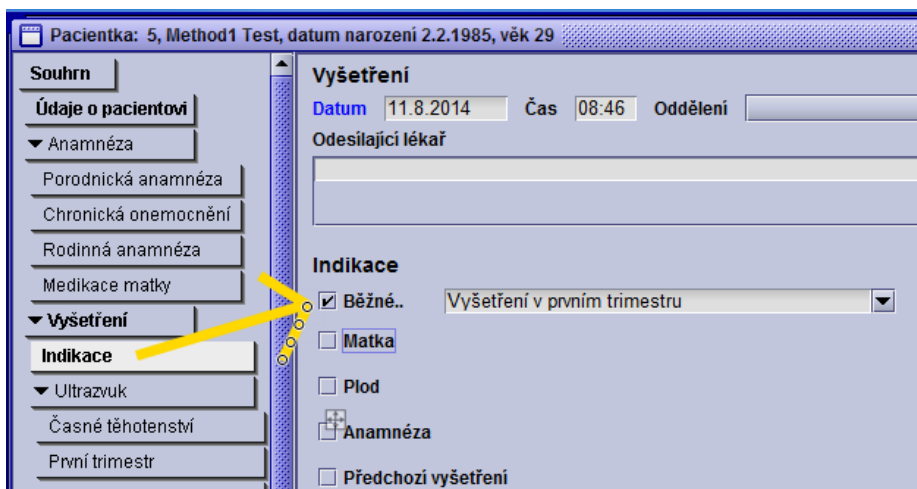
Pacientka: 5, Method1 Test, datum narození 2.2.1985, věk 29

Souhrn
Údaje o pacientovi
▼ Anamnéza
Porodnická anamnéza
Chronická onemocnění
Rodinná anamnéza
Medikace matky
▼ Vyšetření
Indikace
▼ Ultrazvuk
Časné těhotenství
První trimestr

Vyšetření
Datum 11.8.2014 Čas 08:46 Oddělení
Odesílající lékař

Indikace
☑ Běžné.. Vyšetření v prvním trimestru
☐ Matka
☐ Plod
☐ Anamnéza
☐ Předchozí vyšetření